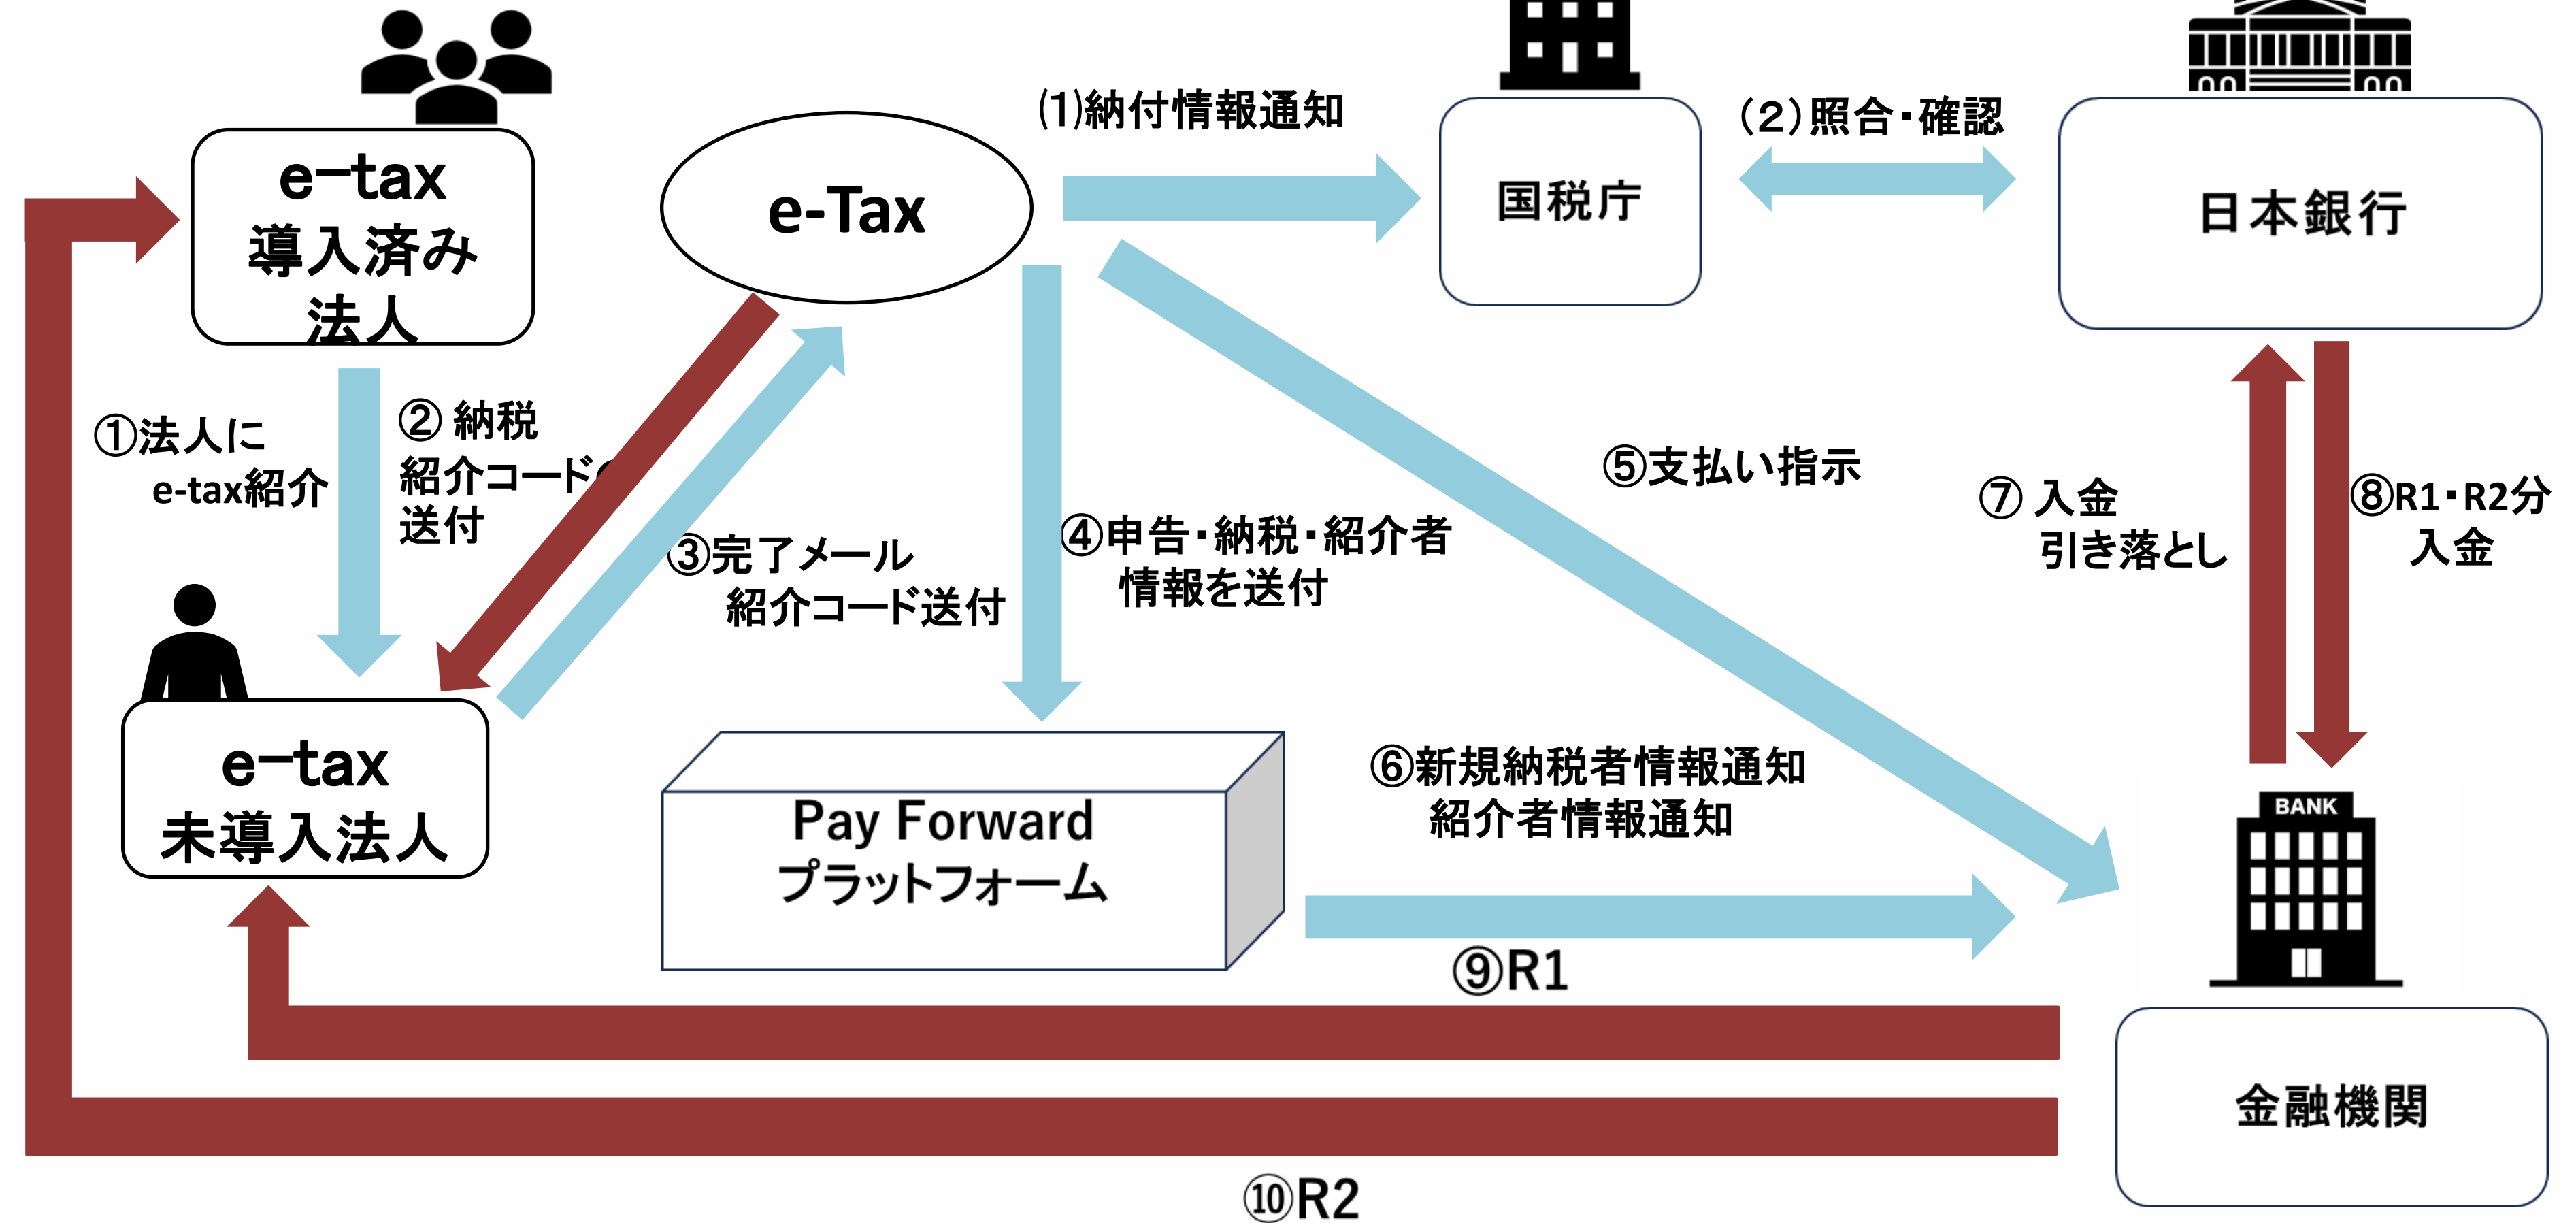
e−tax
導入済み
法人

e-Tax

(1)納付情報通知

国税庁

(2)照合・確認

日本銀行

①法人に
e-tax紹介

② 納税
紹介コード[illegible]
送付

③完了メール
紹介コード送付

④申告・納税・紹介者
情報を送付

⑤支払い指示

⑦ 入金
引き落とし

⑧R1・R2分
入金

e−tax
未導入法人

Pay Forward
プラットフォーム

⑥新規納税者情報通知
紹介者情報通知

BANK

⑨R1

金融機関

⑩R2